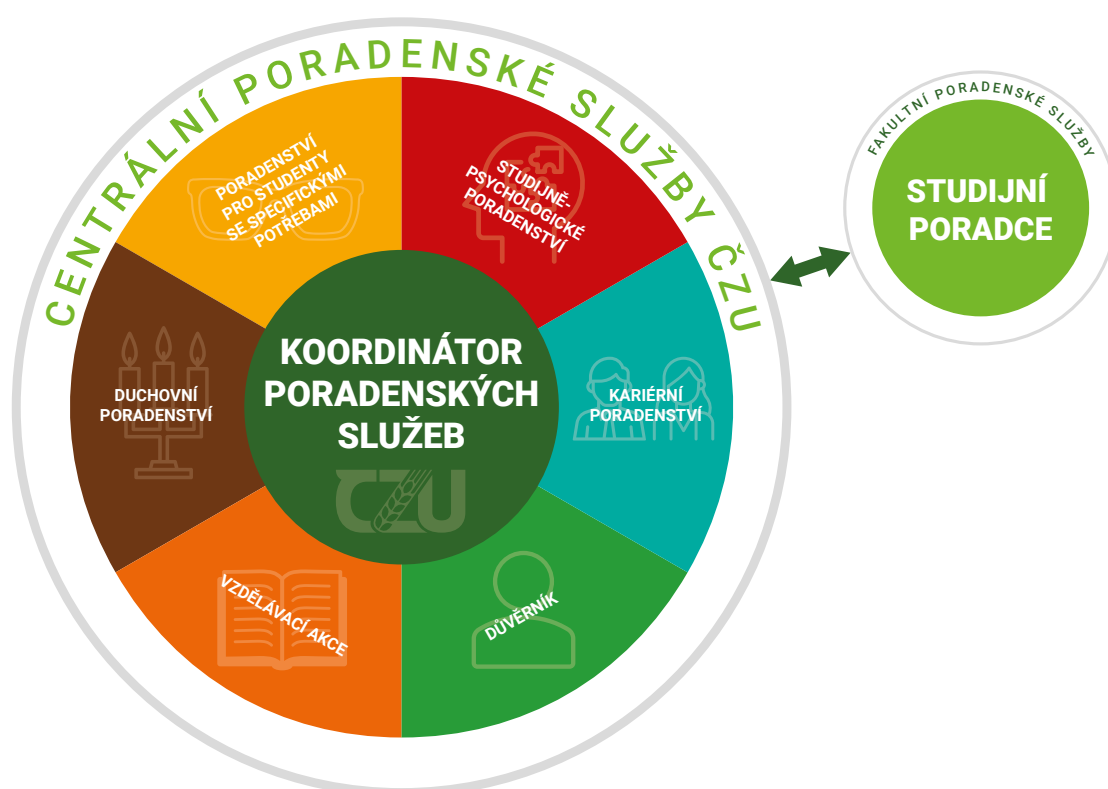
CENTRÁLNÍ PORADENSKÉ SLUŽBY ČZU

PORADENSTVÍ PRO STUDENTY SE SPECIFICKÝMI POTŘEBAMI

STUDIJNĚ-PSYCHOLOGICKÉ PORADENSTVÍ

DUCHOVNÍ PORADENSTVÍ

KOORDINÁTOR PORADENSKÝCH SLUŽEB

ČZU

KARIÉRNÍ PORADENSTVÍ

VZDĚLÁVACÍ AKCE

DŮVĚRNÍK

FAKULTNÍ PORADENSKÉ SLUŽBY

STUDIJNÍ PORADCE